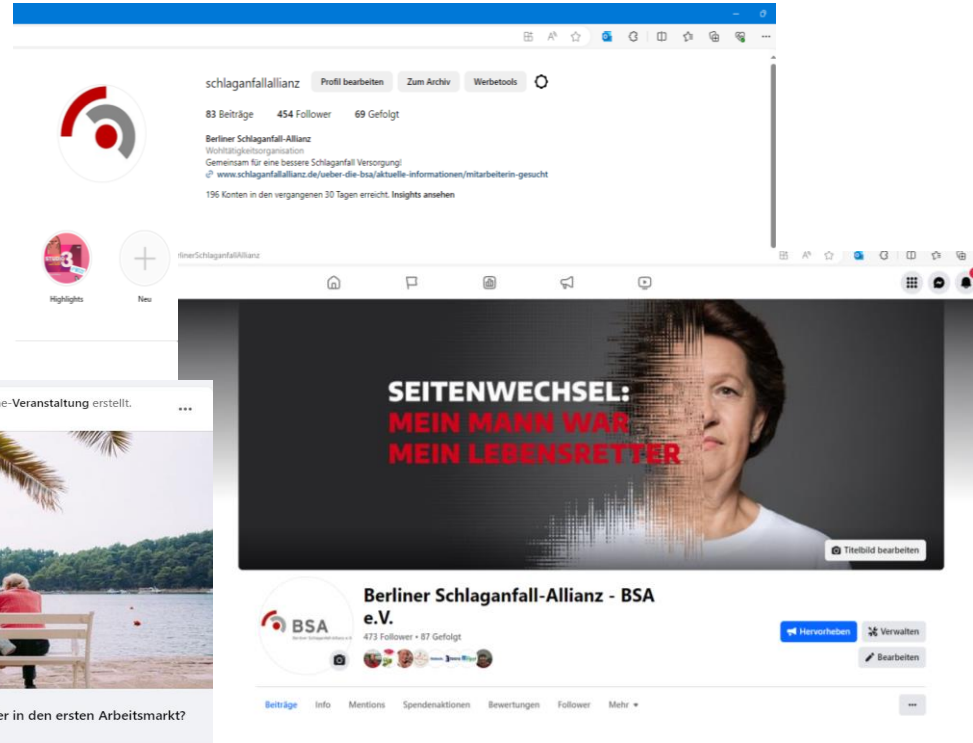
schlaganfallallianz Profil bearbeiten Zum Archiv Werbetools

83 Beiträge 454 Follower 69 Gefolgt

Berliner Schlaganfall-Allianz
Wohltätigkeitsorganisation
Gemeinsam für eine bessere Schlaganfall Versorgung!
www.schlaganfallallianz.de/ueber-die-bsa/aktuelle-informationen/mitarbeiterin-gesucht

196 Konten in den vergangenen 30 Tagen erreicht. Insights ansehen

Highlights Neu

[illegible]rlinerSchlaganfallAllianz

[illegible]e-Veranstaltung erstellt.

SEITENWECHSEL:
MEIN MANN WAR
MEIN LEBENSRETTER

Titelbild bearbeiten

BSA

Berliner Schlaganfall-Allianz - BSA e.V.
473 Follower • 87 Gefolgt

Hervorheben Verwalten
Bearbeiten

Beiträge Info Mentions Spendenaktionen Bewertungen Follower Mehr ▾

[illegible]er in den ersten Arbeitsmarkt?